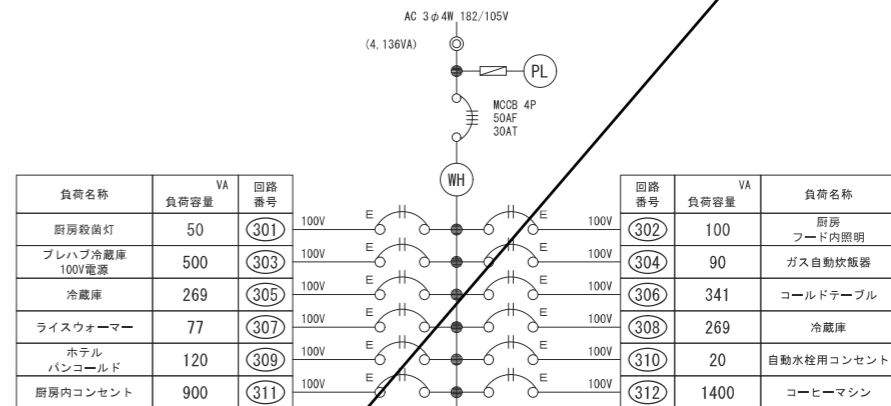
AC 3φ4W 182/105V

(4,136VA)

PL

MCCB 4P
50AF
30AT

WH

| 負荷名称 | VA 負荷容量 | 回路番号 |
|---|---|---|
| 厨房殺菌灯 | 50 | 301 |
| プレハブ冷蔵庫 100V電源 | 500 | 303 |
| 冷蔵庫 | 269 | 305 |
| ライスウォーマー | 77 | 307 |
| ホテルパンコールド | 120 | 309 |
| 厨房内コンセント | 900 | 311 |

100V E
100V E
100V E
100V E
100V E
100V E

E 100V
E 100V
E 100V
E 100V
E 100V
E 100V

| 回路番号 | VA 負荷容量 | 負荷名称 |
|---|---|---|
| 302 | 100 | 厨房 フード内照明 |
| 304 | 90 | ガス自動炊飯器 |
| 306 | 341 | コールドテーブル |
| 308 | 269 | 冷蔵庫 |
| 310 | 20 | 自動水栓用コンセント |
| 312 | 1400 | コーヒーマシン |